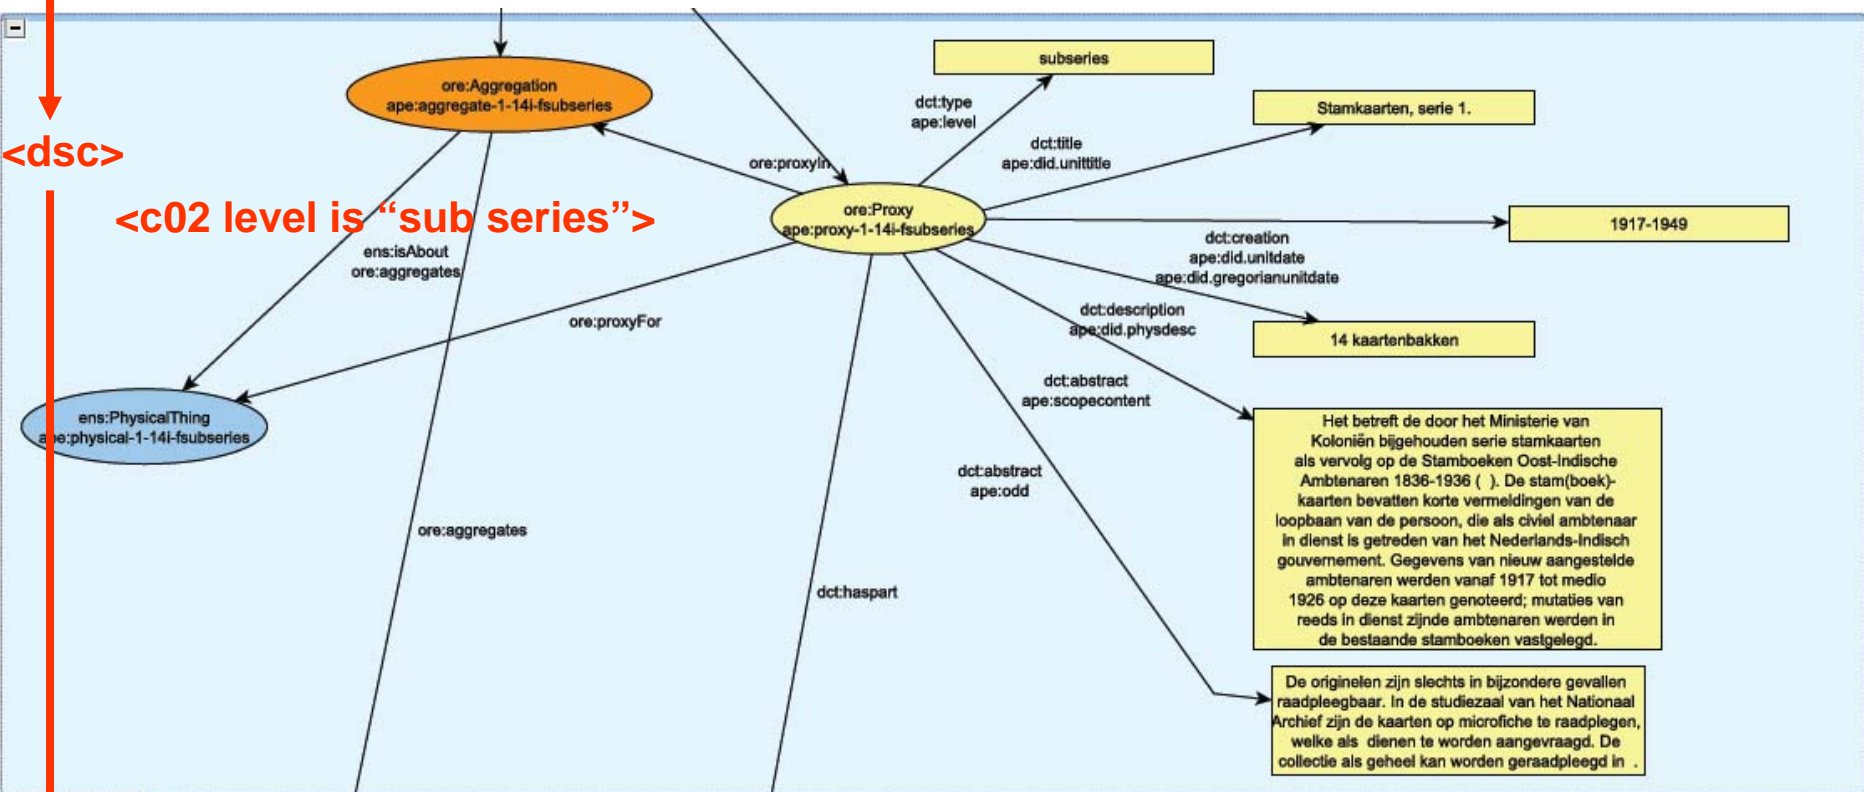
<dsc>

<c02 level is “sub series”>

ore:Aggregation
ape:aggregate-1-14i-fsubseries

subseries

dct:type
ape:level

Stamkaarten, serie 1.

dct:title
ape:did.unittitle

ore:proxyIn

ore:Proxy
ape:proxy-1-14i-fsubseries

1917-1949

dct:creation
ape:did.unitdate
ape:did.gregorianunitdate

ens:isAbout
ore:aggregates

ore:proxyFor

dct:description
ape:did.physdesc

14 kaartenbakken

ens:PhysicalThing
a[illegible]e:physical-1-14i-fsubseries

dct:abstract
ape:scopecontent

Het betreft de door het Ministerie van Koloniën bijgehouden serie stamkaarten als vervolg op de Stamboeken Oost-Indische Ambtenaren 1836-1936 ( ). De stam(boek)-kaarten bevatten korte vermeldingen van de loopbaan van de persoon, die als civiel ambtenaar in dienst is getreden van het Nederlands-Indisch gouvernement. Gegevens van nieuw aangestelde ambtenaren werden vanaf 1917 tot medio 1926 op deze kaarten genoteerd; mutaties van reeds in dienst zijnde ambtenaren werden in de bestaande stamboeken vastgelegd.

dct:abstract
ape:odd

ore:aggregates

dct:haspart

De originelen zijn slechts in bijzondere gevallen raadpleegbaar. In de studiezaal van het Nationaal Archief zijn de kaarten op microfiche te raadplegen, welke als dienen te worden aangevraagd. De collectie als geheel kan worden geraadpleegd in .